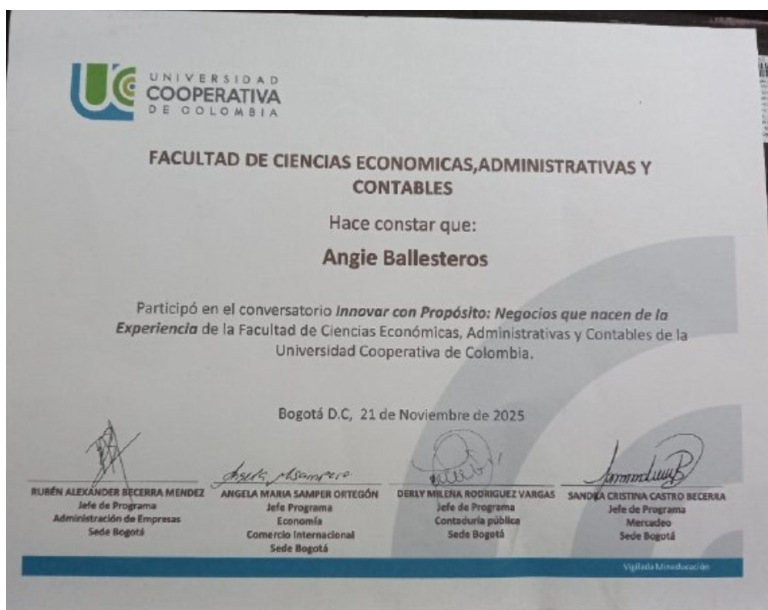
UNIVERSIDAD COOPERATIVA DE COLOMBIA

FACULTAD DE CIENCIAS ECONOMICAS,ADMINISTRATIVAS Y CONTABLES

Hace constar que:

Angie Ballesteros

Participó en el conversatorio *Innovar con Propósito: Negocios que nacen de la Experiencia* de la Facultad de Ciencias Económicas, Administrativas y Contables de la Universidad Cooperativa de Colombia.

Bogotá D.C, 21 de Noviembre de 2025

Angela Msamper

RUBÉN ALEXANDER BECERRA MENDEZ
Jefe de Programa
Administración de Empresas
Sede Bogotá

ANGELA MARIA SAMPER ORTEGÓN
Jefe Programa
Economía
Comercio Internacional
Sede Bogotá

DERLY MILENA RODRIGUEZ VARGAS
Jefe de Programa
Contaduría pública
Sede Bogotá

SANDRA CRISTINA CASTRO BECERRA
Jefe de Programa
Mercadeo
Sede Bogotá

Vigilada Mineducación